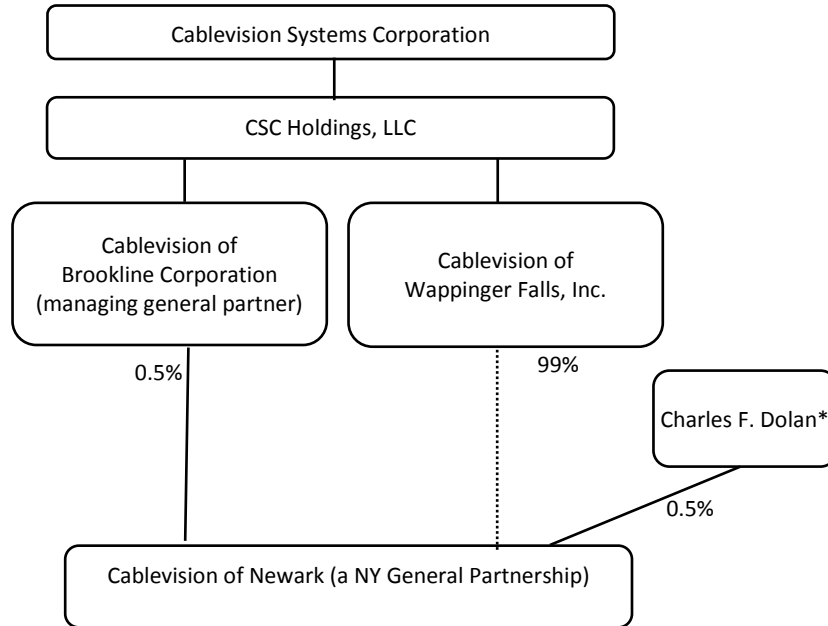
Cablevision Systems Corporation

CSC Holdings, LLC

Cablevision of Brookline Corporation (managing general partner)

Cablevision of Wappinger Falls, Inc.

0.5%

99%

Charles F. Dolan*

0.5%

Cablevision of Newark (a NY General Partnership)